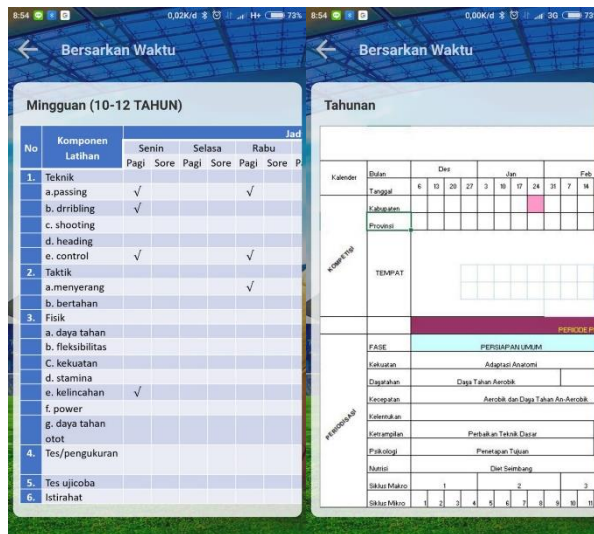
8:54 0,02K/d H+ 73%

Bersarkan Waktu

Mingguan (10-12 TAHUN)

| No | Komponen Latihan | Senin Pagi | Senin Sore | Selasa Pagi | Selasa Sore | Rabu Pagi | Rabu Sore | P |
|---|---|---|---|---|---|---|---|---|
| 1. | Teknik | | | | | | | |
| | a.passing | √ | | | | √ | | |
| | b. drribling | √ | | | | | | |
| | c. shooting | | | | | | | |
| | d. heading | | | | | | | |
| | e. control | √ | | | | √ | | |
| 2. | Taktik | | | | | | | |
| | a.menyerang | | | | | √ | | |
| | b. bertahan | | | | | | | |
| 3. | Fisik | | | | | | | |
| | a. daya tahan | | | | | | | |
| | b. fleksibilitas | | | | | | | |
| | C. kekuatan | | | | | | | |
| | d. stamina | | | | | | | |
| | e. kelincahan | √ | | | | | | |
| | f. power | | | | | | | |
| | g. daya tahan otot | | | | | | | |
| 4. | Tes/pengukuran | | | | | | | |
| 5. | Tes ujicoba | | | | | | | |
| 6. | Istirahat | | | | | | | |

Jad

8:54 0,00K/d 3G 73

Bersarkan Waktu

Tahunan

| Kalender | Bulan | Des | | | | Jan | | | | | Feb | | |
|---|---|---|---|---|---|---|---|---|---|---|---|---|---|
| | Tanggal | 6 | 13 | 20 | 27 | 3 | 10 | 17 | 24 | 31 | 7 | 14 | |
| KOMPETISI | Kabupaten | | | | | | | | | | | | |
| | Provinsi | | | | | | | | | | | | |
| | TEMPAT | | | | | | | | | | | | |

PERIODE P

| PERIODISASI | FASE | PERSIAPAN UMUM |
|---|---|---|
| | Kekuatan | Adaptasi Anatomi |
| | Dayatahan | Daya Tahan Aerobik |
| | Kecepatan | Aerobik dan Daya Tahan An-Aerobik |
| | Kelentukan | |
| | Ketrampilan | Perbaikan Teknik Dasar |
| | Psikologi | Penetapan Tujuan |
| | Nutrisi | Diet Seimbang |
| | Siklus Makro | 1 2 3 |
| | Siklus Mikro | 1 2 3 4 5 6 7 8 9 10 11 |